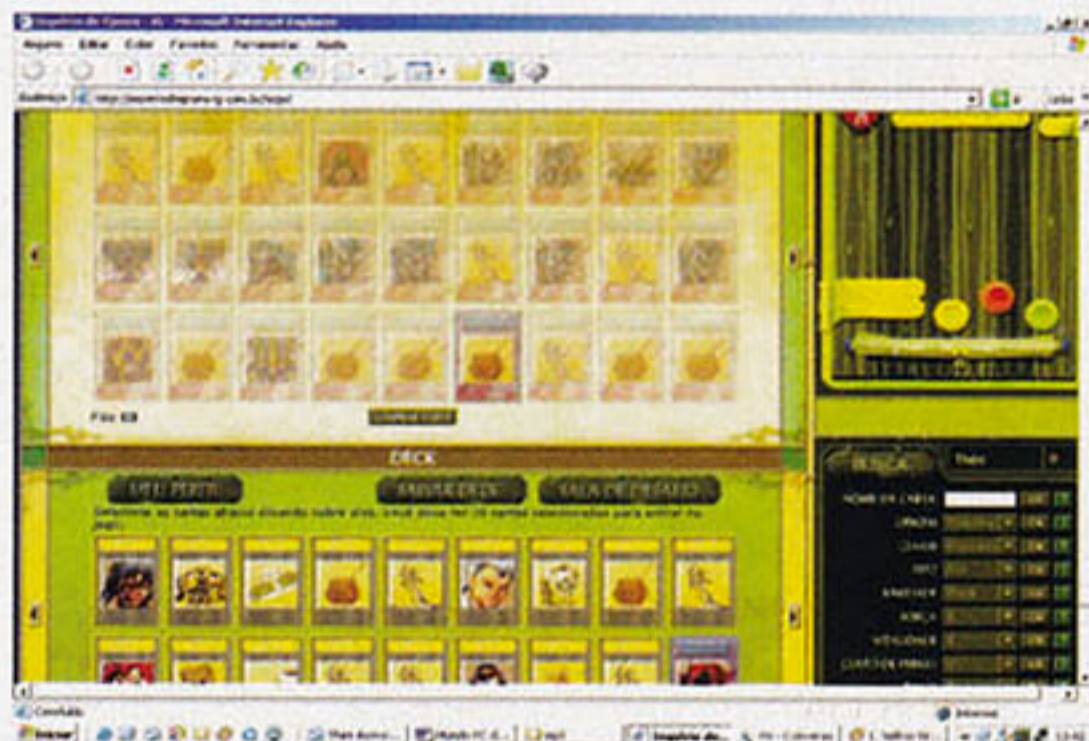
Império de Cyrena - ... - Microsoft Internet Explorer

Arquivo Editar Exibir Favoritos Ferramentas Ajuda

Endereço http://imperiodecyrena.ig.com.br/expo/

Filtro 68

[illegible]

DECK

MEU PERFIL

SALVAR DECK

SALA DE DESAFIO

Selecione as cartas abaixo clicando sobre elas. Você deve ter 20 cartas selecionadas para entrar no jogo.

BUSCA

NOME DA CARTA

ORIGEM

CLASSE

TIPO

RARIDADE

FORÇA

INTELIGÊNCIA

CUSTO DE FORÇA

Concluído

Internet

Iniciar